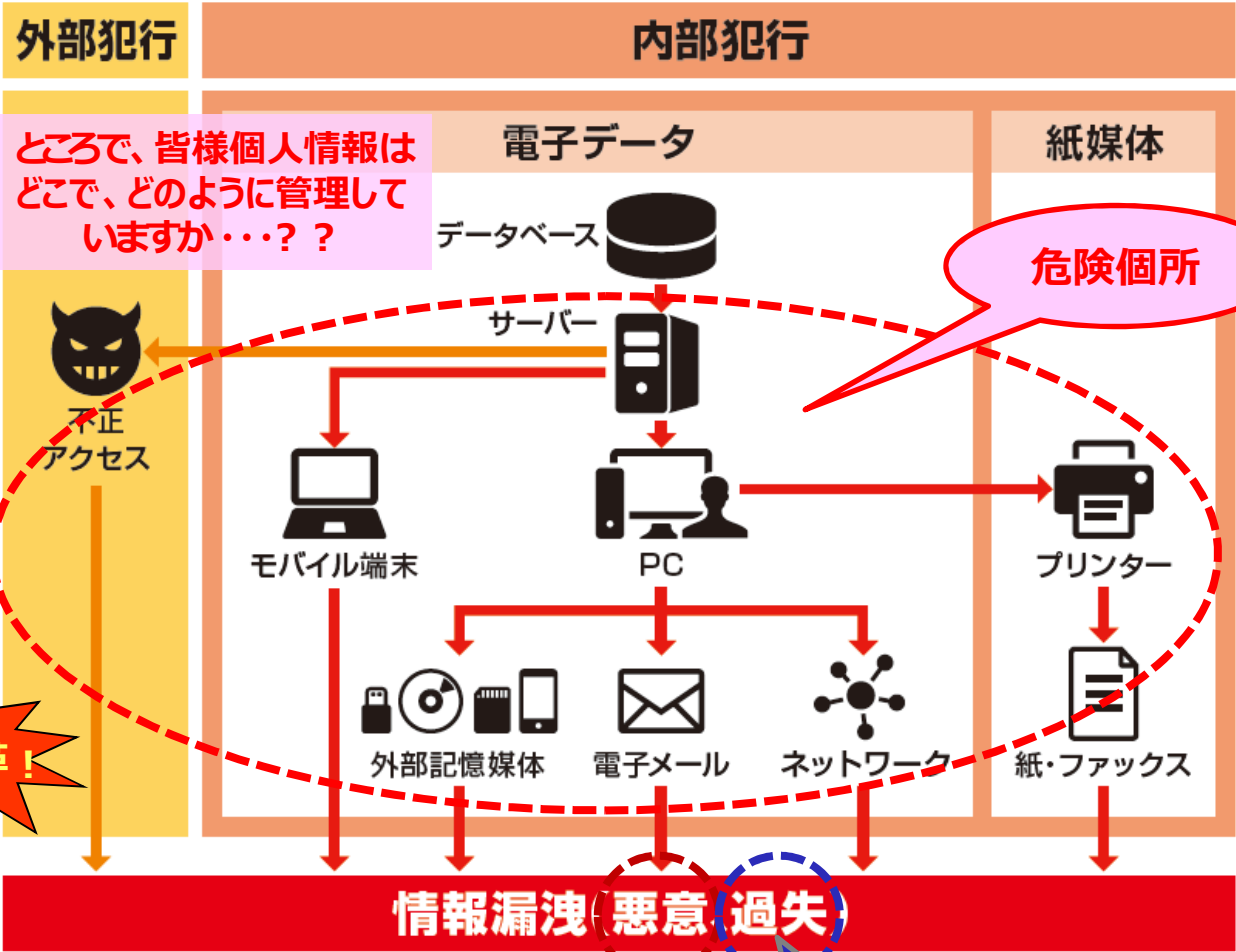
外部犯行

内部犯行

ところで、皆様個人情報はどこで、どのように管理していますか・・・？？

電子データ

紙媒体

データベース

危険個所

サーバー

不正アクセス

モバイル端末

PC

プリンター

外部記憶媒体

電子メール

ネットワーク

紙・ファックス

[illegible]！

情報漏洩（悪意・過失）